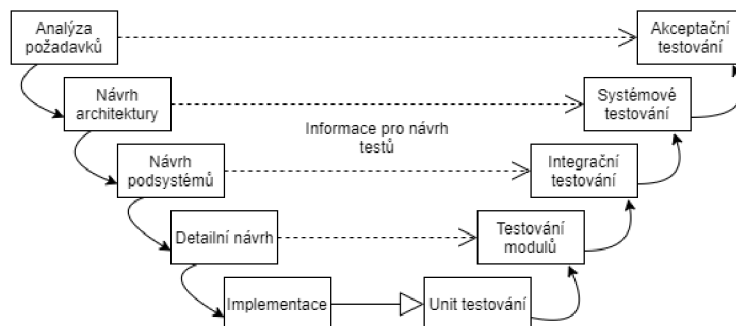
Analýza požadavků

Akceptační testování

Návrh architektury

Systémové testování

Informace pro návrh testů

Návrh podsystémů

Integrační testování

Detailní návrh

Testování modulů

Implementace

Unit testování